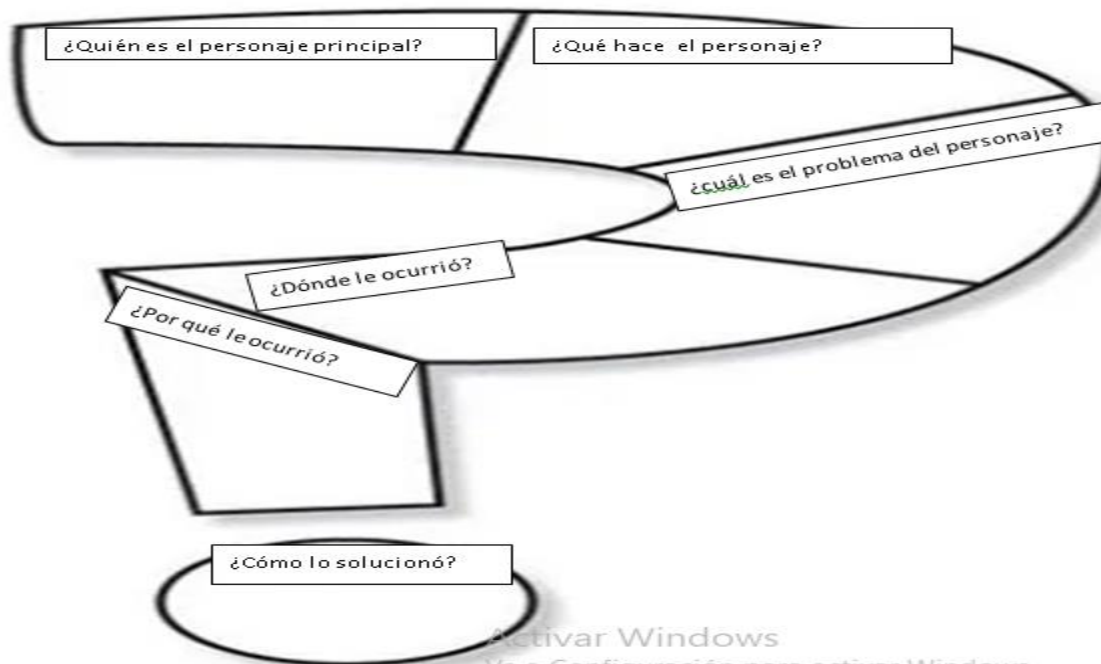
¿Quién es el personaje principal?

¿Qué hace el personaje?

¿cuál es el problema del personaje?

¿Dónde le ocurrió?

¿Por qué le ocurrió?

¿Cómo lo solucionó?

Activar Windows
Ve a Configuración para activar Windows.